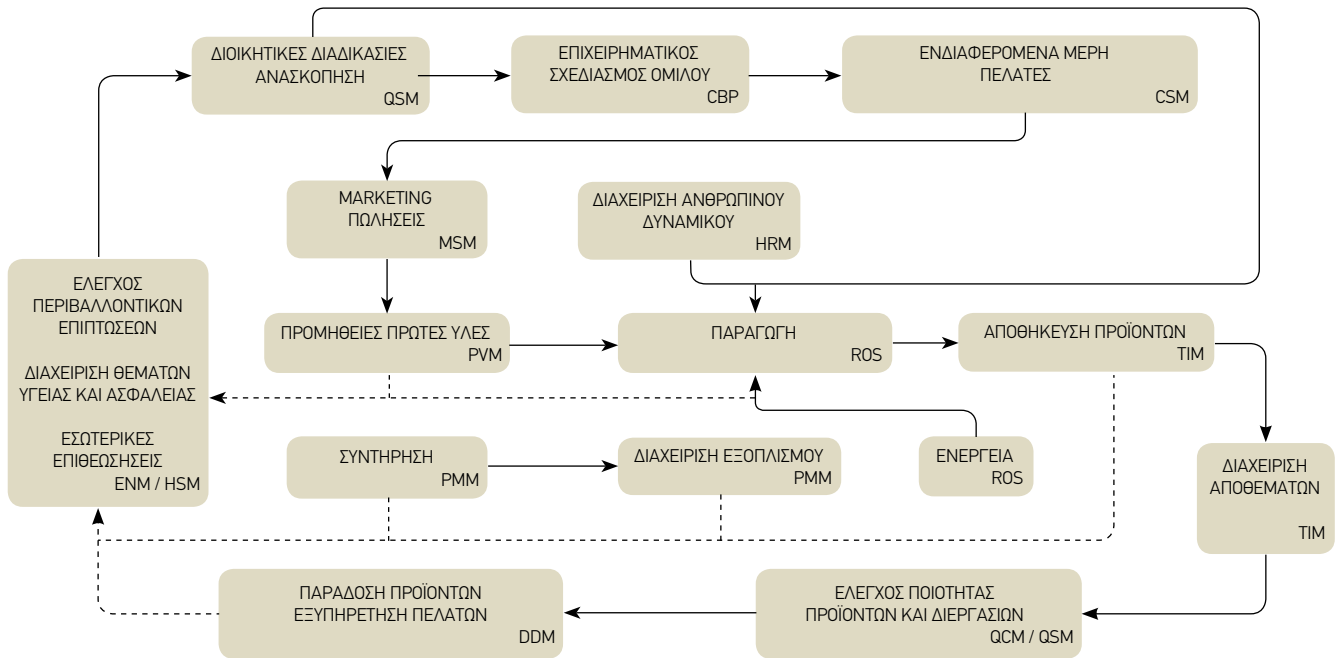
ΔΙΟΙΚΗΤΙΚΕΣ ΔΙΑΔΙΚΑΣΙΕΣ ΑΝΑΣΚΟΠΗΣΗ
QSM

ΕΠΙΧΕΙΡΗΜΑΤΙΚΟΣ ΣΧΕΔΙΑΣΜΟΣ ΟΜΙΛΟΥ
CBP

ΕΝΔΙΑΦΕΡΟΜΕΝΑ ΜΕΡΗ ΠΕΛΑΤΕΣ
CSM

MARKETING ΠΩΛΗΣΕΙΣ
MSM

ΔΙΑΧΕΙΡΙΣΗ ΑΝΘΡΩΠΙΝΟΥ ΔΥΝΑΜΙΚΟΥ
HRM

ΕΛΕΓΧΟΣ ΠΕΡΙΒΑΛΛΟΝΤΙΚΩΝ ΕΠΙΠΤΩΣΕΩΝ

ΔΙΑΧΕΙΡΙΣΗ ΘΕΜΑΤΩΝ ΥΓΕΙΑΣ ΚΑΙ ΑΣΦΑΛΕΙΑΣ

ΕΣΩΤΕΡΙΚΕΣ ΕΠΙΘΕΩΣΗΣΕΙΣ
ENM / HSM

ΠΡΟΜΗΘΕΙΕΣ ΠΡΩΤΕΣ ΥΛΕΣ
PVM

ΠΑΡΑΓΩΓΗ
ROS

ΑΠΟΘΗΚΕΥΣΗ ΠΡΟΪΟΝΤΩΝ
TIM

ΣΥΝΤΗΡΗΣΗ
PMM

ΔΙΑΧΕΙΡΙΣΗ ΕΞΟΠΛΙΣΜΟΥ
PMM

ΕΝΕΡΓΕΙΑ
ROS

ΔΙΑΧΕΙΡΙΣΗ ΑΠΟΘΕΜΑΤΩΝ
TIM

ΠΑΡΑΔΟΣΗ ΠΡΟΪΟΝΤΩΝ ΕΞΥΠΗΡΕΤΗΣΗ ΠΕΛΑΤΩΝ
DDM

ΕΛΕΓΧΟΣ ΠΟΙΟΤΗΤΑΣ ΠΡΟΪΟΝΤΩΝ ΚΑΙ ΔΙΕΡΓΑΣΙΩΝ
QCM / QSM